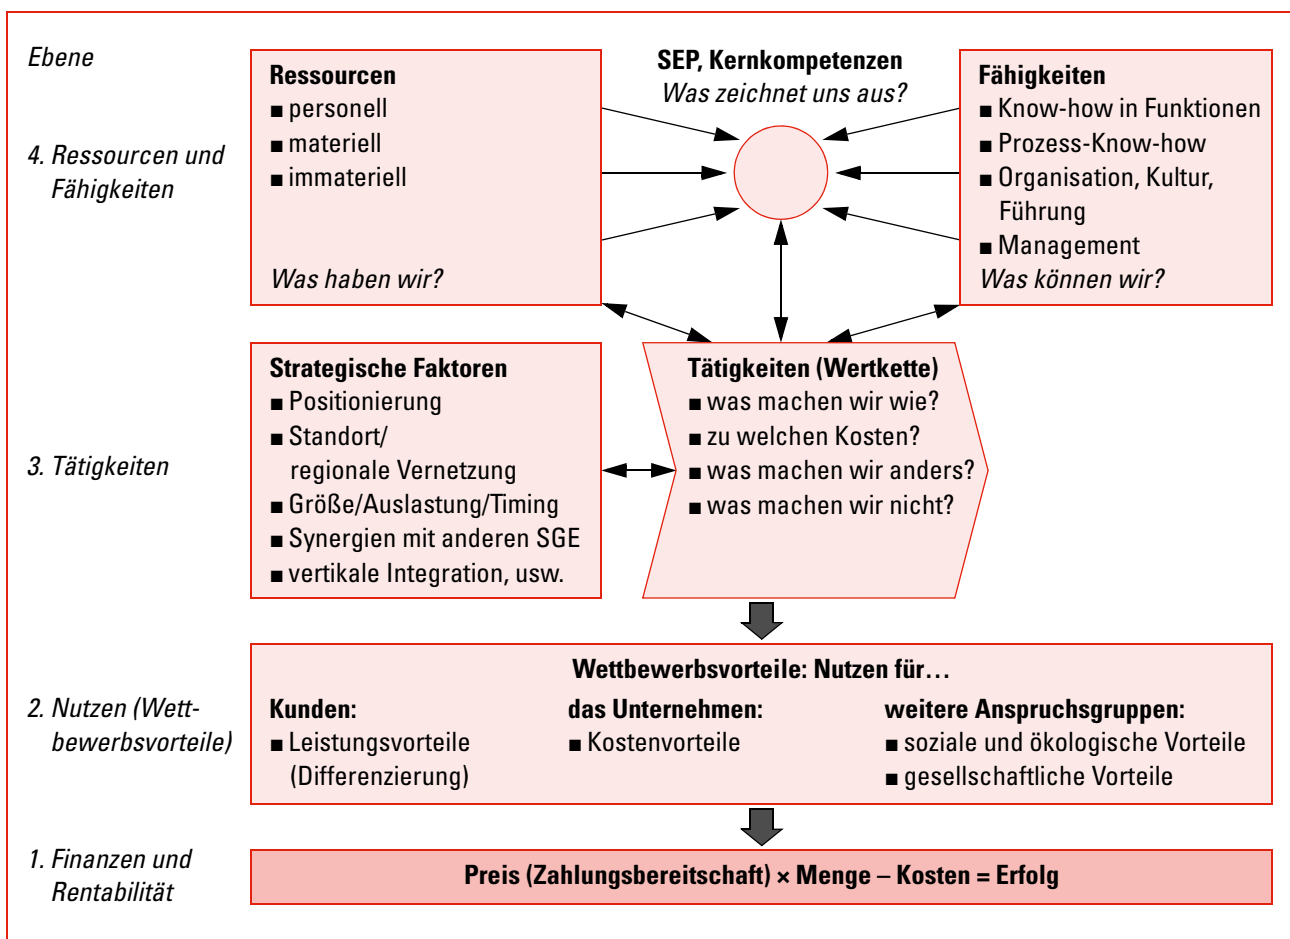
Ebene

4. Ressourcen und Fähigkeiten

Ressourcen
■ personell
■ materiell
■ immateriell
Was haben wir?

SEP, Kernkompetenzen
Was zeichnet uns aus?

Fähigkeiten
■ Know-how in Funktionen
■ Prozess-Know-how
■ Organisation, Kultur, Führung
■ Management
Was können wir?

3. Tätigkeiten

Strategische Faktoren
■ Positionierung
■ Standort/ regionale Vernetzung
■ Größe/Auslastung/Timing
■ Synergien mit anderen SGE
■ vertikale Integration, usw.

Tätigkeiten (Wertkette)
■ was machen wir wie?
■ zu welchen Kosten?
■ was machen wir anders?
■ was machen wir nicht?

2. Nutzen (Wettbewerbsvorteile)

Wettbewerbsvorteile: Nutzen für…

Kunden:
■ Leistungsvorteile (Differenzierung)

das Unternehmen:
■ Kostenvorteile

weitere Anspruchsgruppen:
■ soziale und ökologische Vorteile
■ gesellschaftliche Vorteile

1. Finanzen und Rentabilität

Preis (Zahlungsbereitschaft) × Menge – Kosten = Erfolg